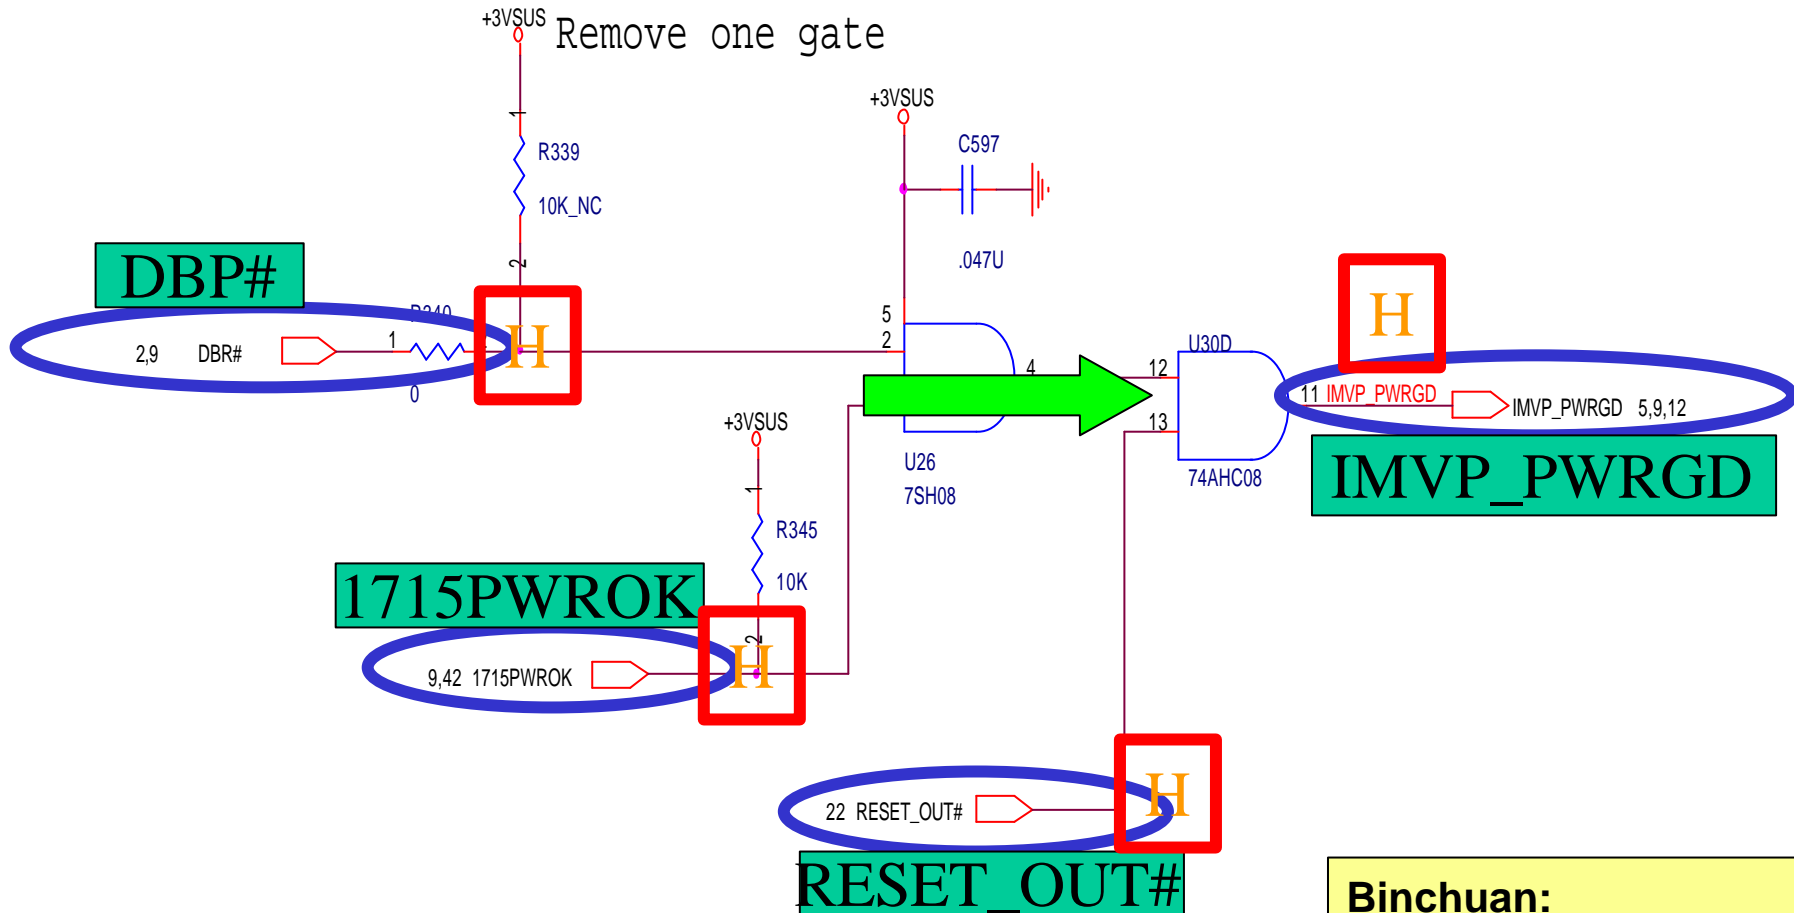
+3VSUS
Remove one gate

+3VSUS
C597
R339
10K_NC
.047U
DBP#
R340
2,9 DBR#
1
H
0
5
2
4
U26
7SH08
12
13
U30D
74AHC08
H
11 IMVP_PWRGD
IMVP_PWRGD 5,9,12
IMVP_PWRGD
+3VSUS
R345
10K
1715PWROK
9,42 1715PWROK
H
H
22 RESET_OUT#
RESET_OUT#
Binchuan: